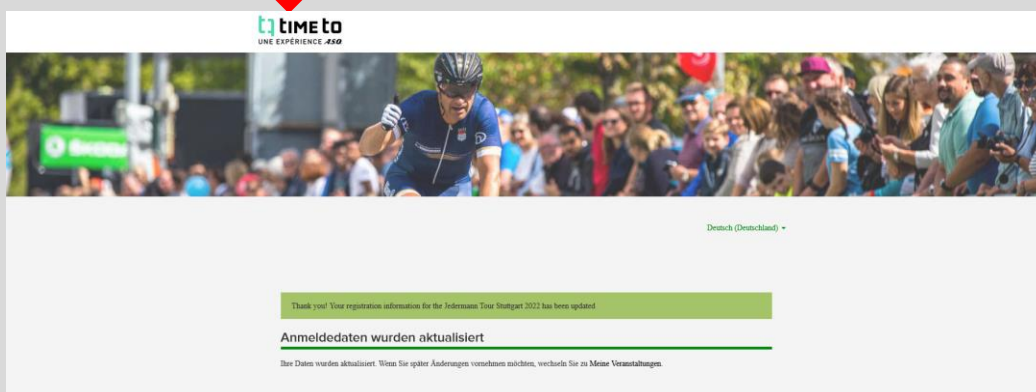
TIME TO
UNE EXPÉRIENCE ASO

Deutsch (Deutschland)

Thank you! Your registration information for the Jedermann Tour Stuttgart 2022 has been updated

Anmeldedaten wurden aktualisiert

Ihre Daten wurden aktualisiert. Wenn Sie später Änderungen vornehmen möchten, wechseln Sie zu Meine Veranstaltungen.